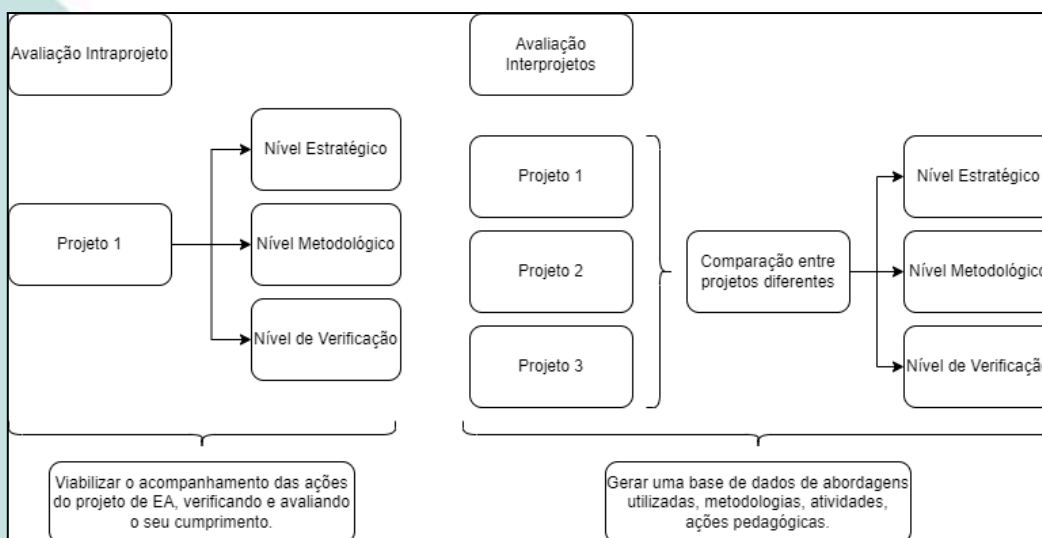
Avaliação Intraprojeto

Projeto 1

Nível Estratégico

Nível Metodológico

Nível de Verificação

Viabilizar o acompanhamento das ações do projeto de EA, verificando e avaliando o seu cumprimento.

Avaliação Interprojetos

Projeto 1

Projeto 2

Projeto 3

Comparação entre projetos diferentes

Nível Estratégico

Nível Metodológico

Nível de Verificaçã

Gerar uma base de dados de abordagens utilizadas, metodologias, atividades, ações pedagógicas.